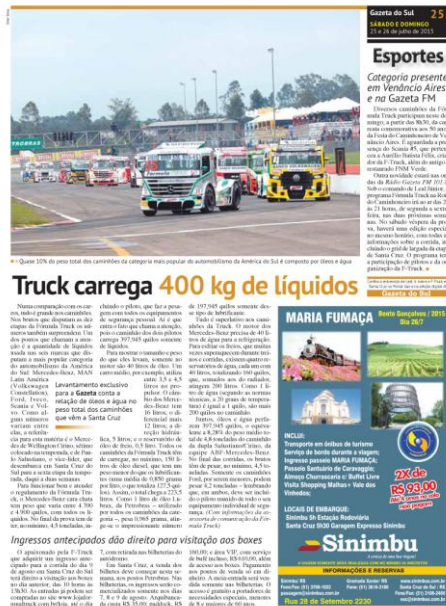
Gazeta do Sul 25
SÁBADO E DOMINGO
25 e 26 de julho de 2015

Esportes

Categoria presente
em Venâncio Aires
e na Gazeta FM

Quase 10% do peso total dos caminhões da categoria mais popular do automobilismo da América do Sul é composto por óleos e água

Truck carrega 400 kg de líquidos

Levantamento exclusivo para a Gazeta conta a relação de óleos e água no peso total dos caminhões que vêm a Santa Cruz

Nunca comparação com os carros, tudo é grande nos caminhões. Nos boxes que disputam as dez etapas da Fórmula Truck os números também surpreendem. Um dos pontos que chamam a atenção é a quantidade de líquidos usada nas seis marcas que disputam a mais popular categoria do automobilismo da América do Sul: Mercedes-Benz, MAN Latin America (Volkswagen Constellation), Ford, Iveco, Scania e Volvo. Como alguns números variam entre elas, a reportagem da Gazeta entrou em contato com a mais potente e Mercedes de Wellington Cirino, sétimo colocado no campeonato, e de Paulo Salustiano, o vice-líder, que desembarca em Santa Cruz do Sul para a sexta etapa da temporada, dagui a duas semanas.

Para funcionar bem e atender o regulamento da Fórmula Truck, o Mercedes-Benz cara chama tem peso que varia entre 4.700 e 4.900 quilos, com todos os líquidos. No final de prova tem de ter, no mínimo, 4,5 toneladas, in-

cluindo o piloto, que faz a pesagem com todos os equipamentos de segurança pessoal. Ai é que entra o fato que chama a atenção, pois o caminhão dos dois pilotos carrega 397,945 quilos somente de líquidos.

Para mostrar o tamanho e peso do que eles levam, somente no motor são 40 litros de óleo. Um caminhão, por exemplo, utiliza entre 3,5 e 4,5 litros no propulsor. O câmbio dos Mercedes-Benz tem 16 litros, o diferencial mais 12 litros, e o radiador hidráulica, 5 litros; o reservatório de óleo de freio, 0,5 litro. Todos os caminhões da Fórmula Truck têm de carregar, no mínimo, 150 litros de óleo diesel, que tem um percentual de peso de 0,850 gramas por litro, o que totaliza (127,5 quilos). Assim, o total chega a 223,5 litros. Com 1 litro de óleo de freio, da Petrobras – utilizado por todos os caminhões da categoria –, pesa 0,965 grama, ainda se o impressionante número

de 197,945 quilos somente desse tipo de lubrificante.

Tudo é superlativo nos caminhões da Truck. O motor dos Mercedes-Benz precisa de 40 litros de água para a refrigeração. Para evitar os freios, que muitas vezes superaquecem durante treinos e corridas, existem quatro reservatórios de água, cada um com 45 litros, totalizando 160 quilos, que, somados aos do radiador, atingem 200 litros. Como 1 litro de água (segundo as normas técnicas, a 20 graus de temperatura) é igual a 1 quilo, são mais 200 quilos no caminhão.

Juntos, óleo e água perfazem 397,945 quilos, o equivalente a 8,28% do peso mínimo total de 4,8 toneladas do caminhão da dupla Salustiano/Cirino, da equipe ABF-Mercedes-Benz. No final das corridas, os brutamontes de pesar, no mínimo, 4,5 toneladas. Nenhum dos caminhões Ford, por serem maiores, podem pesar 4,2 toneladas – lembrando que, em ambos, deve se incluir o piloto munido de todo o seu equipamento individual de segurança. (Com informações da assessoria de comunicação da Fórmula Truck)

Ingressos antecipados dão direito para visitação aos boxes

O apaixonado pela F-Truck que adquirir seu ingresso antecipado para a corrida do dia 9 de agosto em Santa Cruz do Sul terá direito a visitação aos boxes no dia anterior, das 10 horas às 13h30. Os estudos do público em um pequeno estande online

7, com retirada nas bilheterias do autódromo.
Em Santa Cruz, a venda dos bilhetes deve começar nesta semana, nos postos Petrobras. Nas bilheterias, os ingressos antecipados ...de R$ 35,00; meia-entrada,

160,00; e área VIP, com serviço de buffet incluso, R$ 610,00, além de acesso aos boxes. Pagamento nos postos de venda só em dinheiro. A meia-entrada será vendida somente nas bilheterias. O acesso é gratuito a portadores de necessidades especiais, menores de 8 e maiores de 60 anos.

Conheça a próxima programação do Rio Grande do Sul da ... Gazeta do Sul

Categoria presente em Venâncio Aires e na Gazeta FM

Diversos caminhões da Fórmula Truck participam neste domingo, a partir das 9h30, da carreata comemorativa aos 50 anos da Festa do Caminhoneiro de Venâncio Aires. É aguardada a presença do Scania 45, que pertence a Aurélio Batista Félix, cria do da F-Truck, além do antigo restaurado FNM Verde.

Outra novidade conta na rádio da Rádio Gazeta FM 101.7. Sob o comando de Leal Júnior, o programa Fórmula Truck na Rota do Caminhoneiro irá ao ar das 20 às 21 horas, de segunda a sexta-feira, nas duas próximas semanas. No sábado véspera da prova, haverá uma edição especial. No mesmo horário, com todas as informações sobre a corrida, incluindo o grid de largada da etapa de Santa Cruz. O programa terá a participação de pilotos e da organização da F-Truck.

MARIA FUMAÇA
Bento Gonçalves / 2015
Dia 26/7

INCLUI:
Transporte em ônibus de turismo
Serviço de bordo durante a viagem;
Ingresso passeio MARIA FUMAÇA;
Passeio Santuário de Caravaggio;
Almoço Churrascaria c/ Buffet Livre
Visita Shopping Malhas + Vale dos Vinhedos;

LOCAIS DE EMBARQUE:
Sinimbu Sn Estação Rodoviária
Santa Cruz Sn 3h30 Garagem Expresso Sinimbu

2X de R$ 93,00

INFORMAÇÕES E RESERVAS:

Sinimbu
A certeza de uma boa viagem!

Sinimbu RS
Fone/Fax: (51) 3796-1033
passagem@sinimbu.com.br

Granada Sabor RS
Fone: (51) 3704-2100

www.sinimbu.com.br
Santa Cruz do Sul - RS
Fone/Fax: (51) 3168-0000
vso@sinimbu.com.br

Rua 28 de Setembro 2230